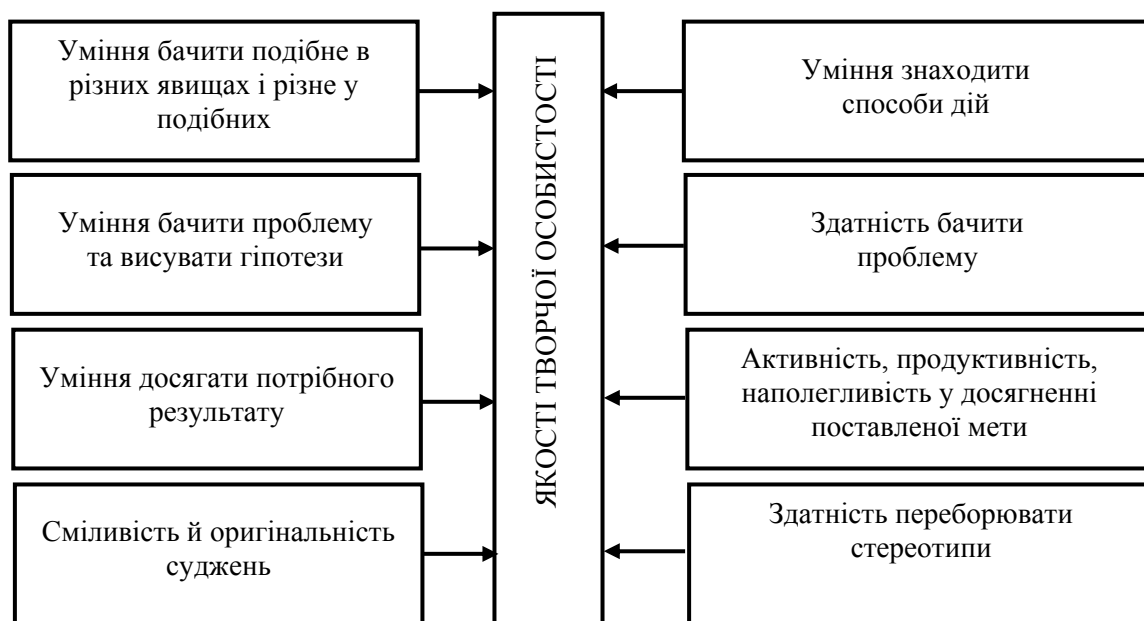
Уміння бачити подібне в різних явищах і різне у подібних

Уміння бачити проблему та висувати гіпотези

Уміння досягати потрібного результату

Сміливість й оригінальність суджень

ЯКОСТІ ТВОРЧОЇ ОСОБИСТОСТІ

Уміння знаходити способи дій

Здатність бачити проблему

Активність, продуктивність, наполегливість у досягненні поставленої мети

Здатність переборювати стереотипи